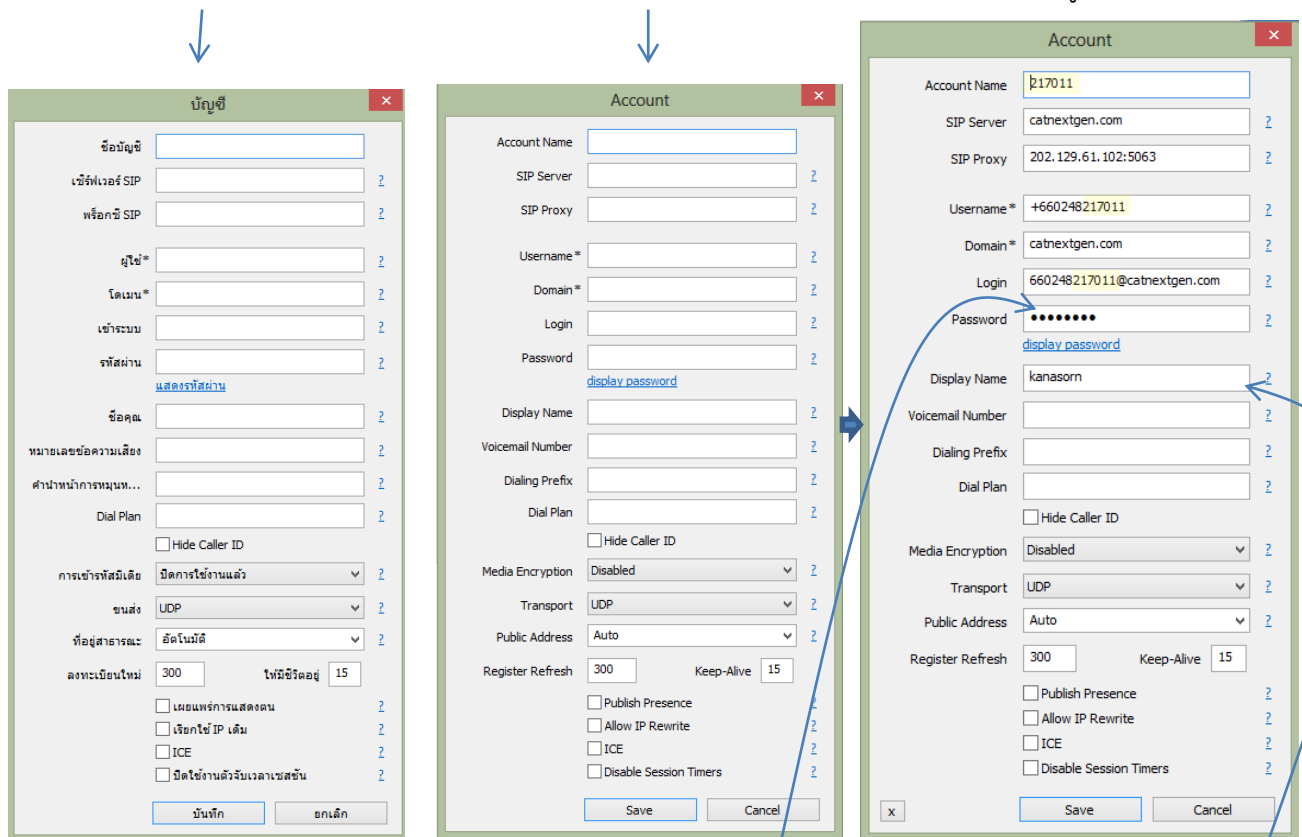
บัญชี

ชื่อบัญชี
เซิร์ฟเวอร์ SIP ?
พร็อกซี SIP ?
ผู้ใช้* ?
โดเมน* ?
เข้าระบบ ?
รหัสผ่าน ?
แสดงรหัสผ่าน
ชื่อคุณ ?
หมายเลขข้อความเสียง ?
คำนำหน้าการหมุนห... ?
Dial Plan ?
Hide Caller ID
การเข้ารหัสมีเดีย ปิดการใช้งานแล้ว ?
ขนส่ง UDP ?
ที่อยู่สาธารณะ อัตโนมัติ ?
ลงทะเบียนใหม่ 300 ให้มีชีวิตอยู่ 15
เผยแพร่การแสดงตน ?
เรียกใช้ IP เดิม ?
ICE ?
ปิดใช้งานตัวจับเวลาเซสชัน ?
บันทึก ยกเลิก

Account

Account Name
SIP Server ?
SIP Proxy ?
Username* ?
Domain* ?
Login ?
Password ?
display password
Display Name ?
Voicemail Number ?
Dialing Prefix ?
Dial Plan ?
Hide Caller ID
Media Encryption Disabled ?
Transport UDP ?
Public Address Auto ?
Register Refresh 300 Keep-Alive 15
Publish Presence ?
Allow IP Rewrite ?
ICE ?
Disable Session Timers ?
Save Cancel

Account

Account Name 217011
SIP Server catnextgen.com ?
SIP Proxy 202.129.61.102:5063 ?
Username* +660248217011 ?
Domain* catnextgen.com ?
Login 660248217011@catnextgen.com ?
Password •••••••• ?
display password
Display Name kanasorn ?
Voicemail Number ?
Dialing Prefix ?
Dial Plan ?
Hide Caller ID
Media Encryption Disabled ?
Transport UDP ?
Public Address Auto ?
Register Refresh 300 Keep-Alive 15
Publish Presence ?
Allow IP Rewrite ?
ICE ?
Disable Session Timers ?
x Save Cancel